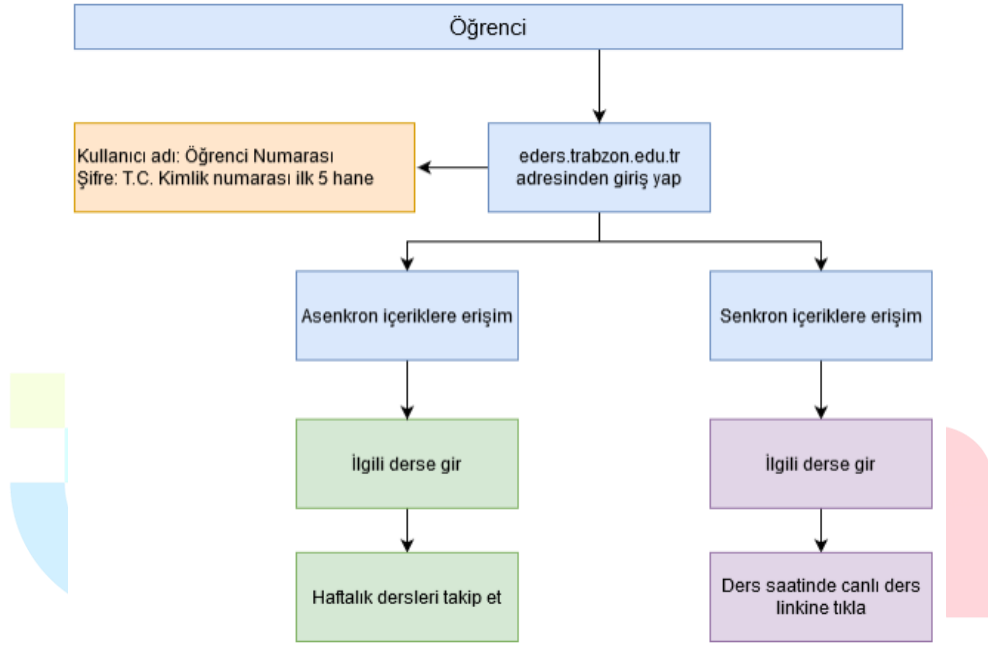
Öğrenci

eders.trabzon.edu.tr adresinden giriş yap

Kullanıcı adı: Öğrenci Numarası
Şifre: T.C. Kimlik numarası ilk 5 hane

Asenkron içeriklere erişim

Senkron içeriklere erişim

İlgili derse gir

Haftalık dersleri takip et

İlgili derse gir

Ders saatinde canlı ders linkine tıkla